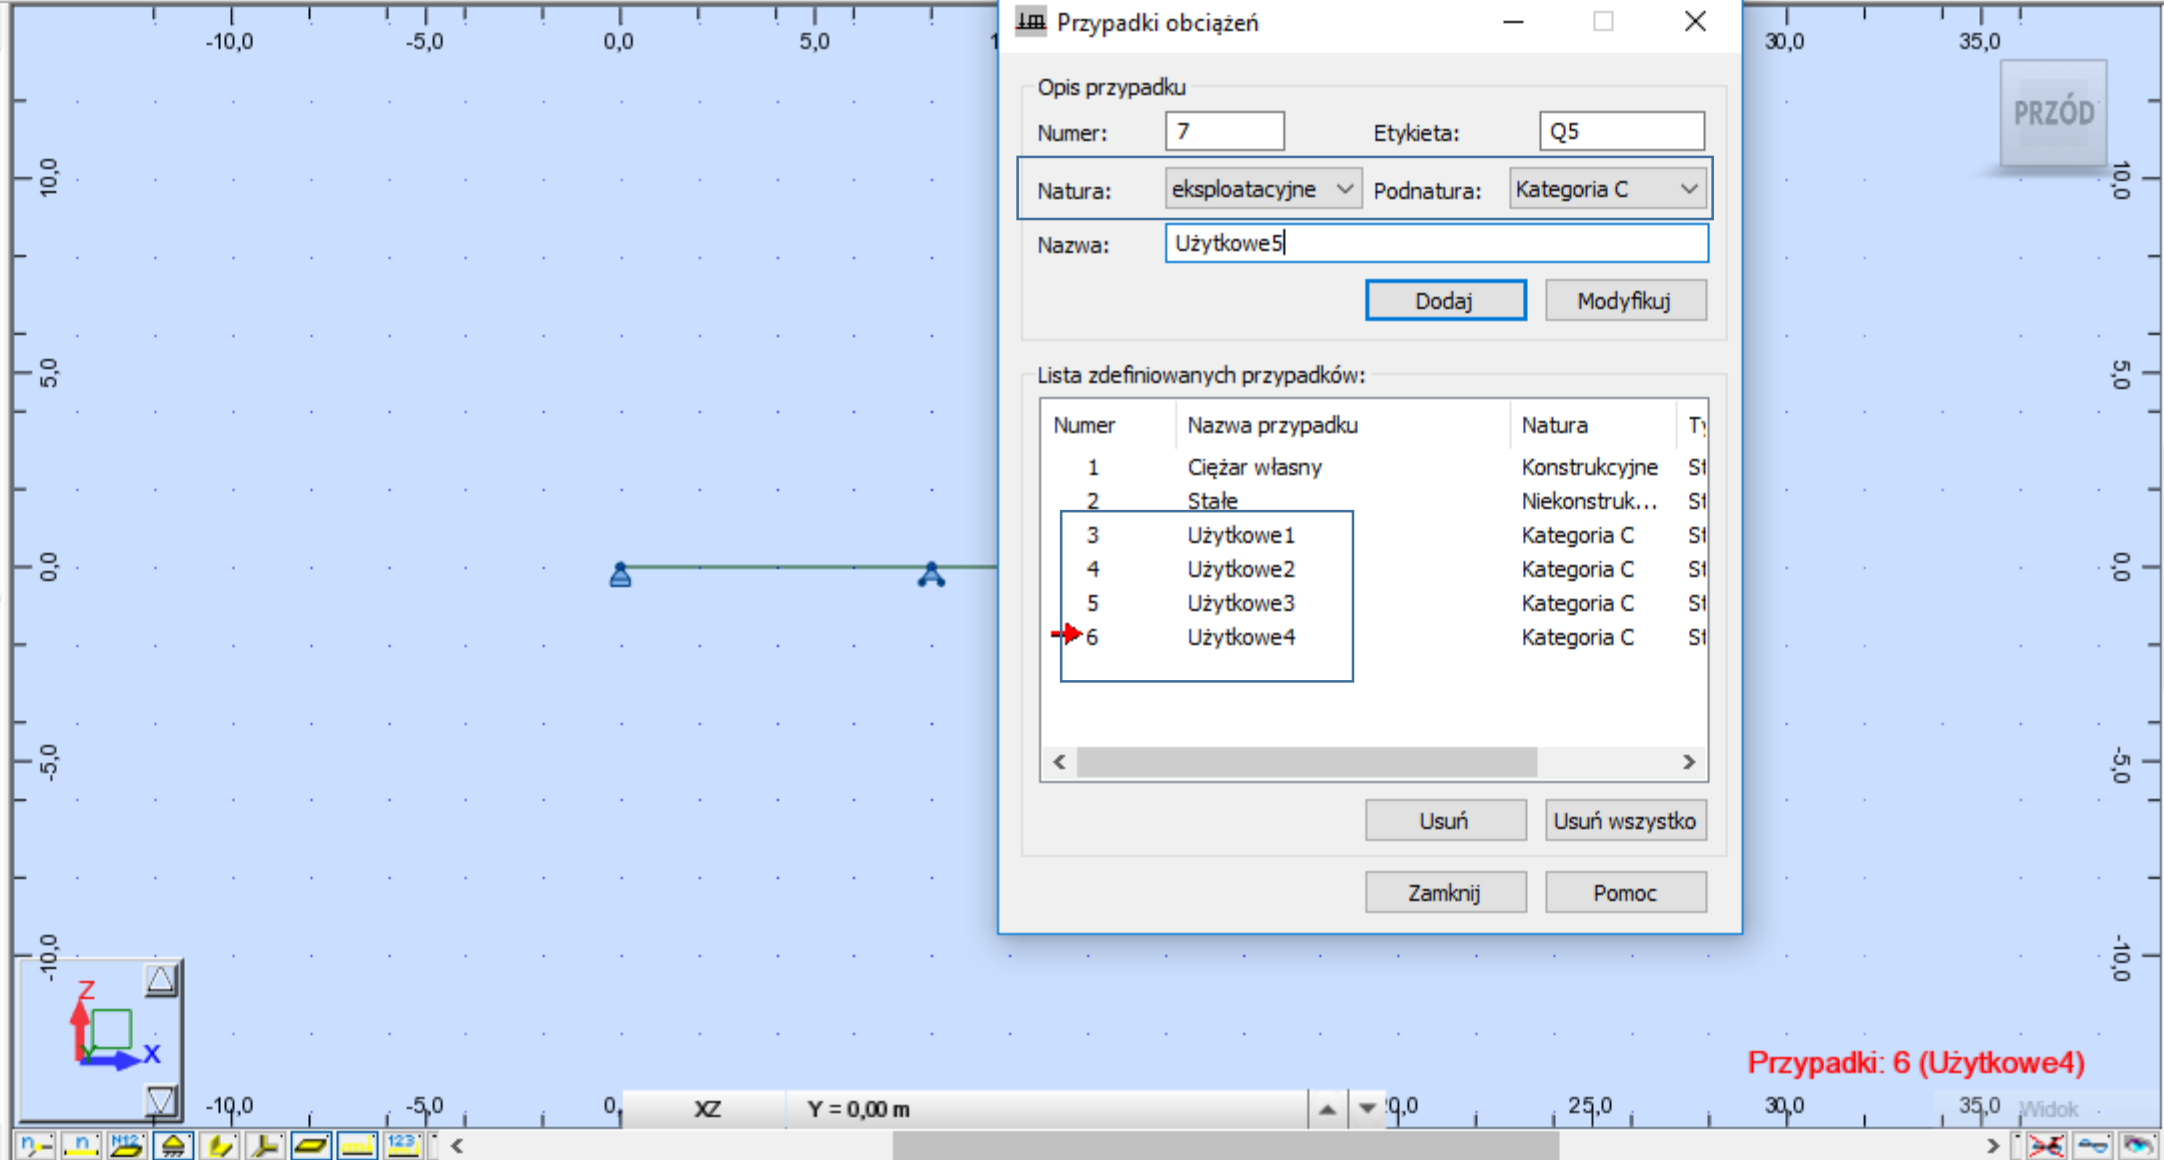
-10,0 -5,0 0,0 5,0 1 30,0 35,0

Przypadki obciążeń

Opis przypadku

Numer: 7 Etykieta: Q5

Natura: eksploatacyjne Podnatura: Kategoria C

Nazwa: Użytkowe5

Dodaj Modyfikuj

Lista zdefiniowanych przypadków:

| Numer | Nazwa przypadku | Natura | Ty |
|---|---|---|---|
| 1 | Ciężar własny | Konstrukcyjne | St |
| 2 | Stałe | Niekonstruk... | St |
| 3 | Użytkowe1 | Kategoria C | St |
| 4 | Użytkowe2 | Kategoria C | St |
| 5 | Użytkowe3 | Kategoria C | St |
| 6 | Użytkowe4 | Kategoria C | St |

Usuń Usuń wszystko

Zamknij Pomoc

PRZÓD

10,0 5,0 0,0 -5,0 -10,0

10,0 5,0 0,0 -5,0 -10,0

Z X

Przypadki: 6 (Użytkowe4)

-10,0 -5,0 0, XZ Y = 0,00 m 0,0 25,0 30,0 35,0 Widok